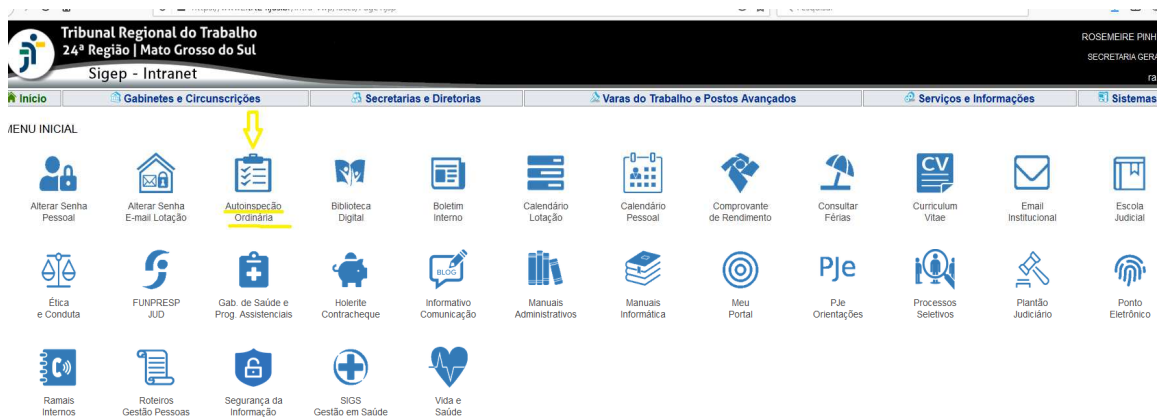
Tribunal Regional do Trabalho
24ª Região | Mato Grosso do Sul
Sigep - Intranet

ROSEMEIRE PINH
SECRETARIA GERA

Início | Gabinetes e Circunscrições | Secretarias e Diretorias | Varas do Trabalho e Postos Avançados | Serviços e Informações | Sistemas

MENU INICIAL

Alterar Senha Pessoal
Alterar Senha E-mail Lotação
Autoinspeção Ordinária
Biblioteca Digital
Boletim Interno
Calendário Lotação
Calendário Pessoal
Comprovante de Rendimento
Consultar Férias
CV
Curriculum Vitae
Email Institucional
Escola Judicial

Ética e Conduta
FUNPRESP JUD
Gab. de Saúde e Prog. Assistenciais
Holerite Contracheque
BLOG
Informativo Comunicação
Manuais Administrativos
Manuais Informática
Meu Portal
PJe
PJe Orientações
Processos Seletivos
Plantão Judiciário
Ponto Eletrônico

Ramais Internos
Roteiros Gestão Pessoas
Segurança da Informação
SIGS Gestão em Saúde
Vida e Saúde